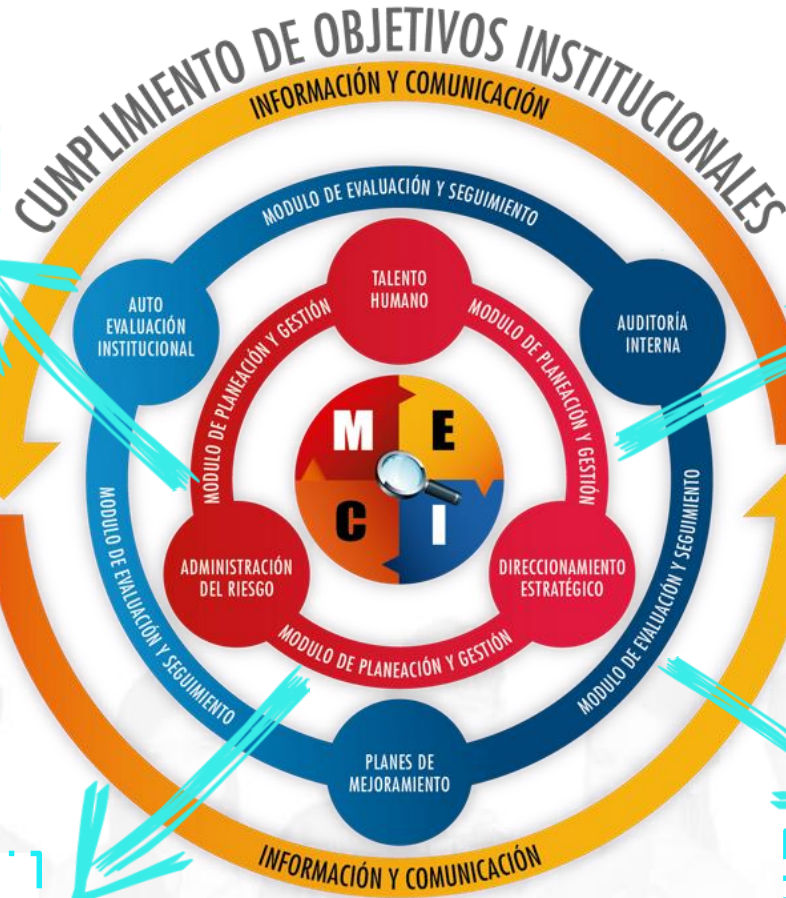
CUMPLIMIENTO DE OBJETIVOS INSTITUCIONALES

INFORMACIÓN Y COMUNICACIÓN

MODULO DE EVALUACIÓN Y SEGUIMIENTO

AUTO EVALUACIÓN INSTITUCIONAL

TALENTO HUMANO

AUDITORÍA INTERNA

MODULO DE PLANEACIÓN Y GESTIÓN

MODULO DE PLANEACIÓN Y GESTIÓN

M E C I

ADMINISTRACIÓN DEL RIESGO

DIRECCIONAMIENTO ESTRATÉGICO

MODULO DE EVALUACIÓN Y SEGUIMIENTO

MODULO DE EVALUACIÓN Y SEGUIMIENTO

MODULO DE PLANEACIÓN Y GESTIÓN

PLANES DE MEJORAMIENTO

INFORMACIÓN Y COMUNICACIÓN